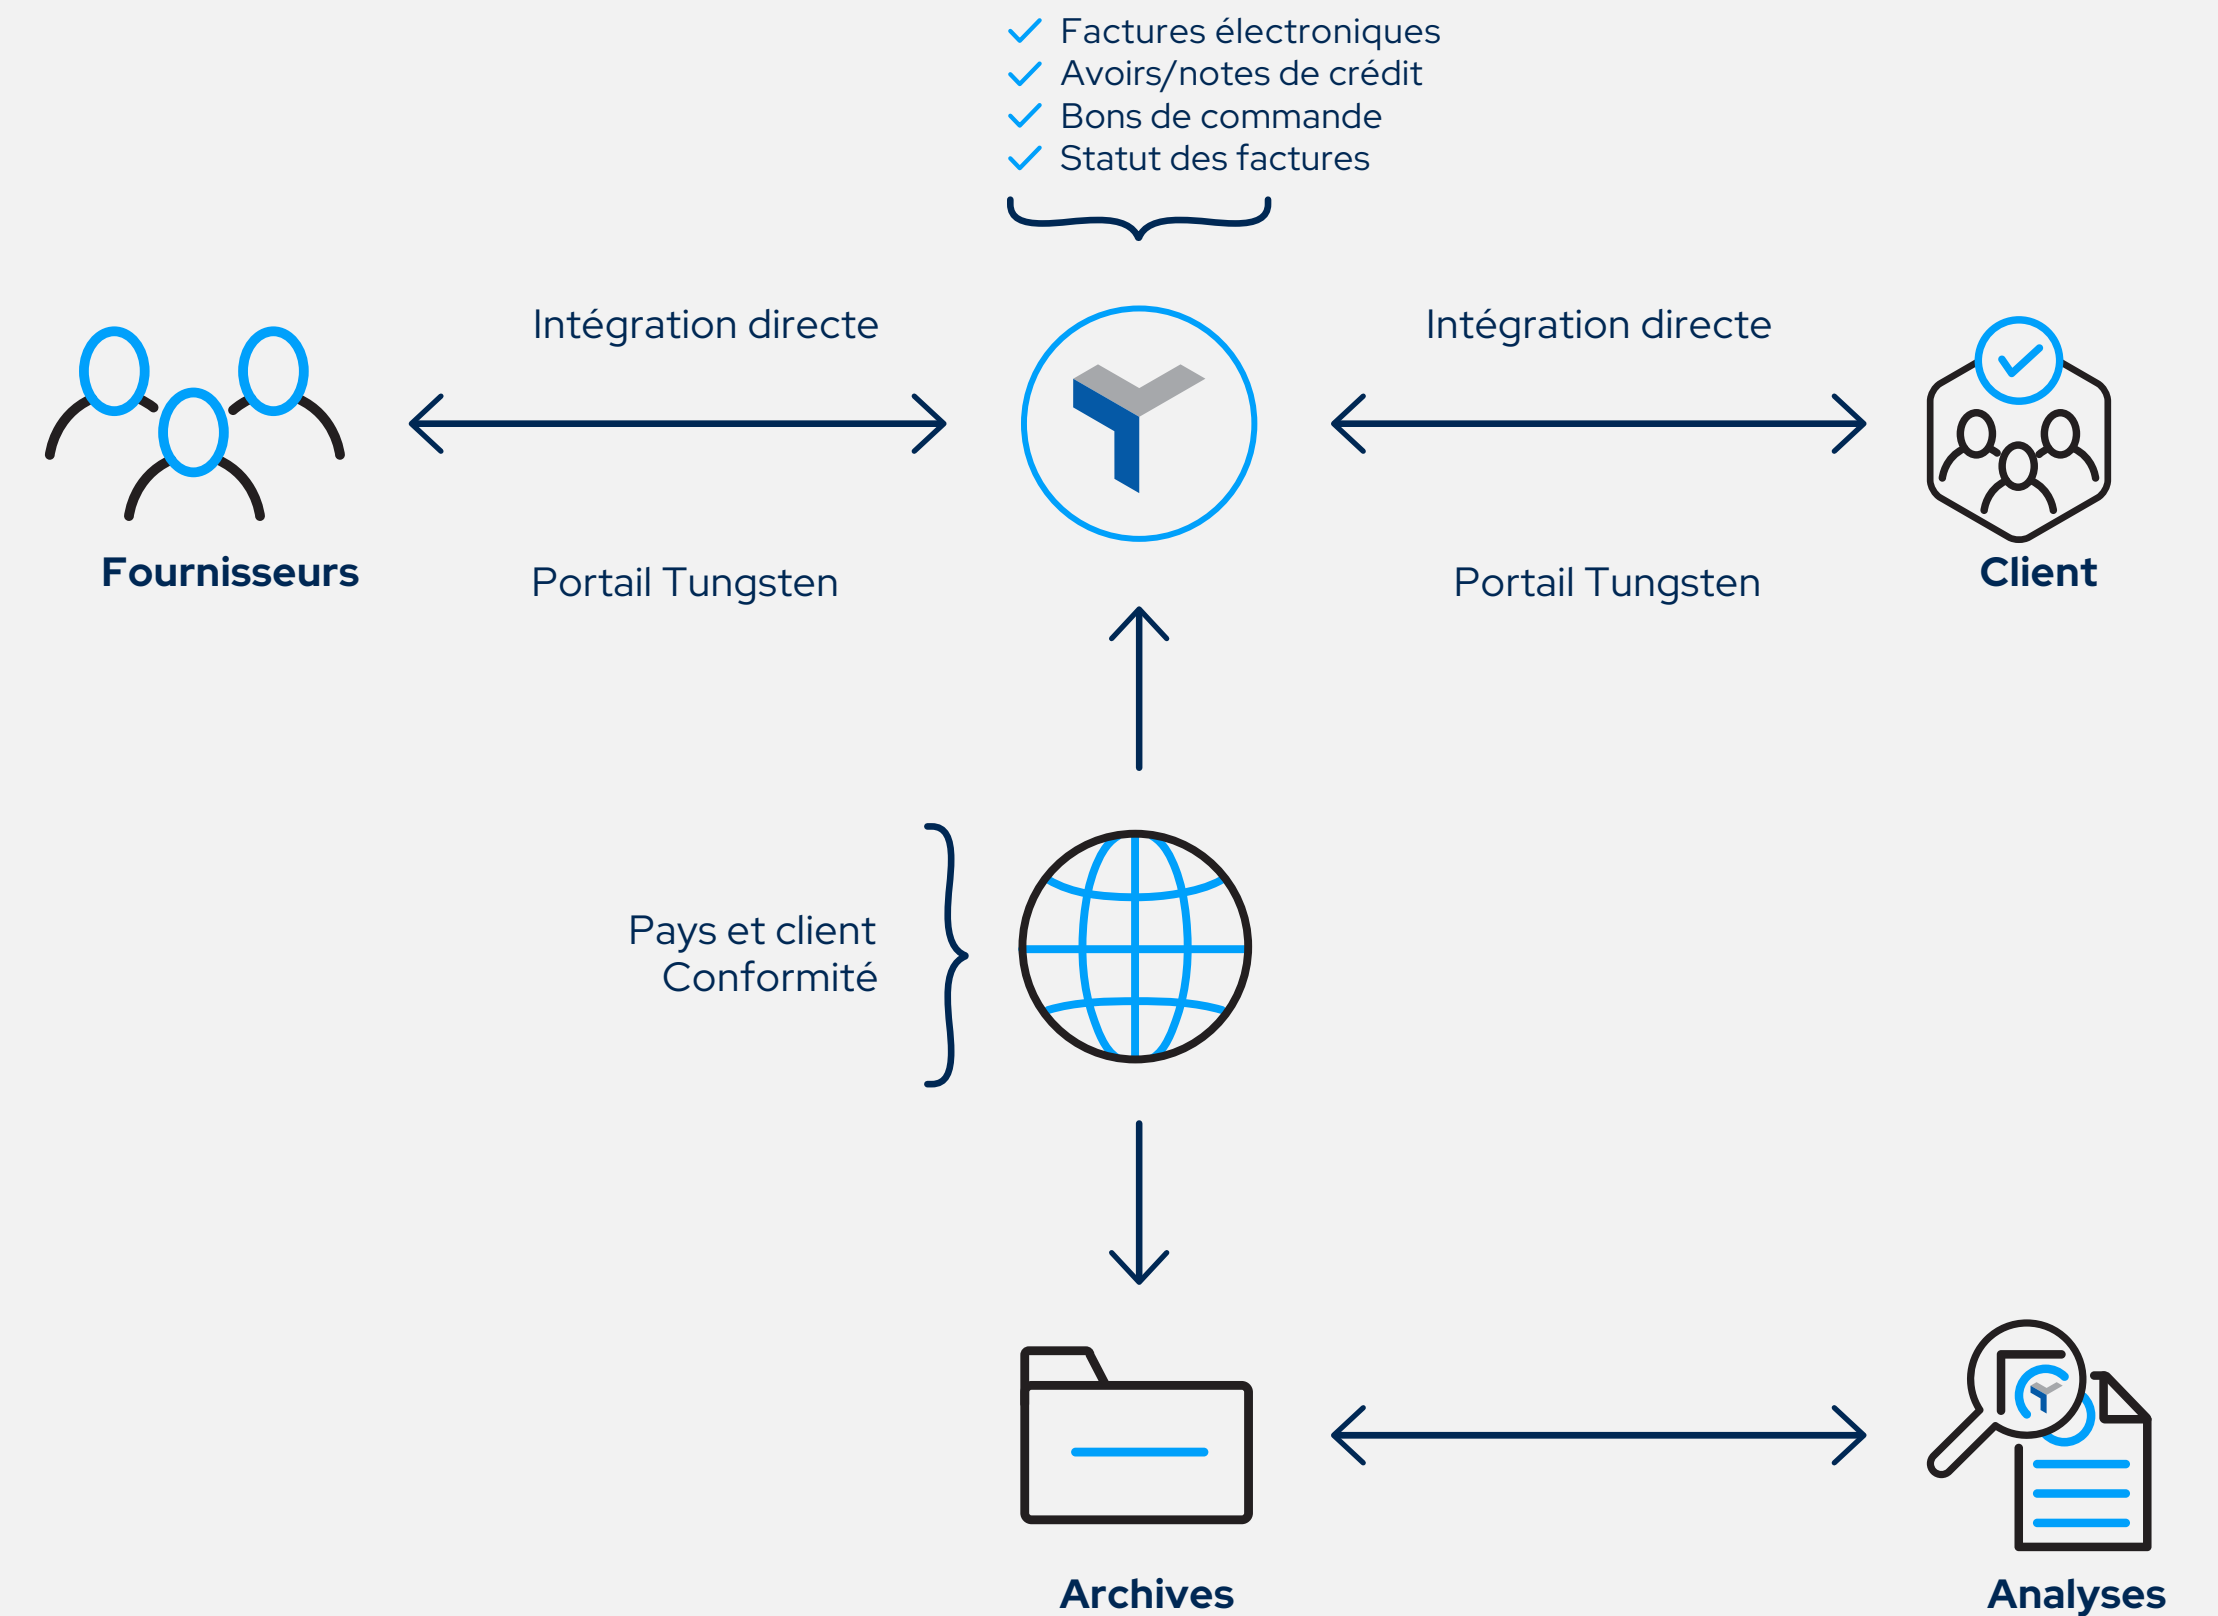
Factures électroniques
Avoirs/notes de crédit
Bons de commande
Statut des factures

Intégration directe

Intégration directe

Fournisseurs

Portail Tungsten

Portail Tungsten

Client

Pays et client
Conformité

Archives

Analyses